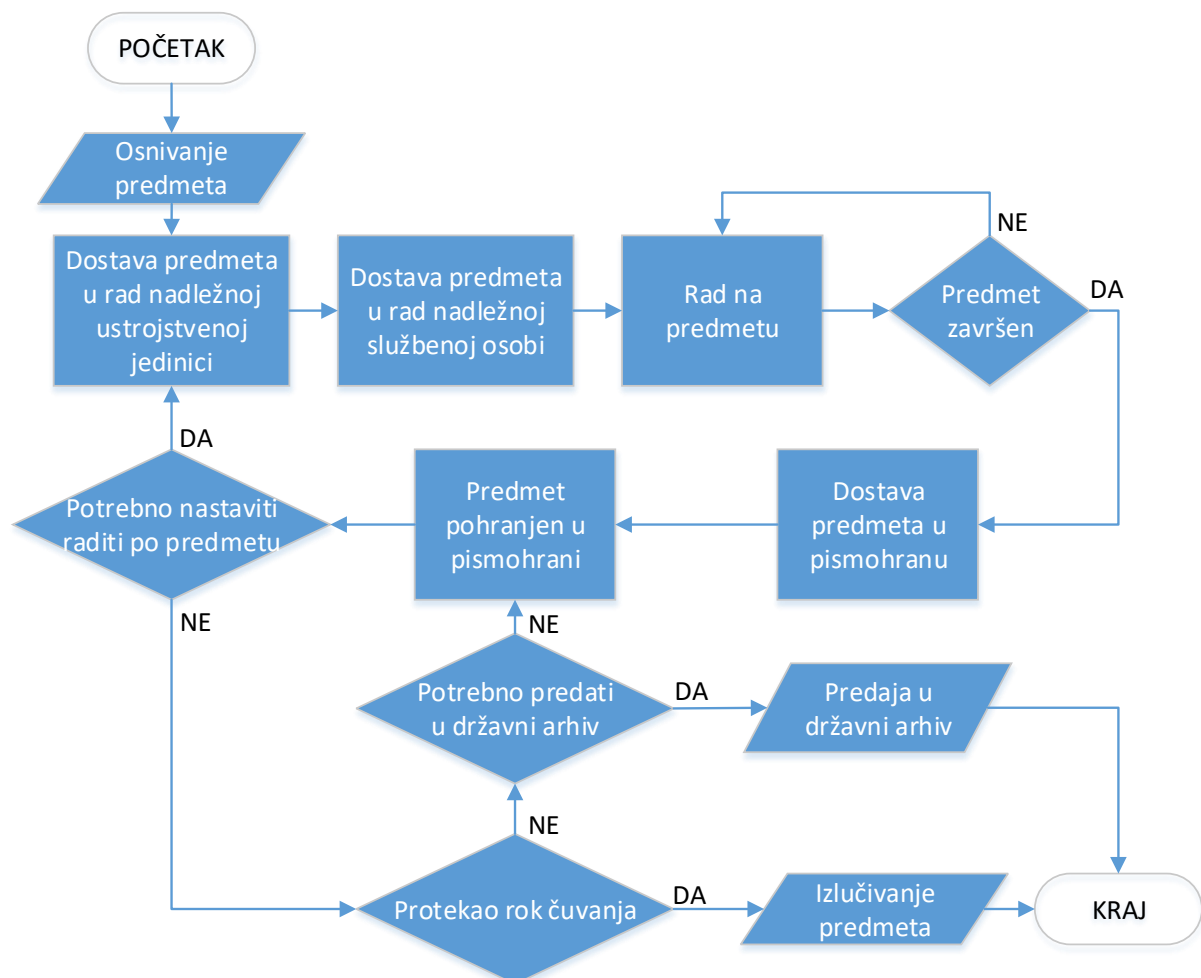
POČETAK

Osnivanje predmeta

Dostava predmeta u rad nadležnoj ustrojstvenoj jedinici

Dostava predmeta u rad nadležnoj službenoj osobi

Rad na predmetu

NE

Predmet završen

DA

DA

Potrebno nastaviti raditi po predmetu

Predmet pohranjen u pismohrani

Dostava predmeta u pismohranu

NE

NE

Potrebno predati u državni arhiv

DA

Predaja u državni arhiv

NE

Protekao rok čuvanja

DA

Izlučivanje predmeta

KRAJ